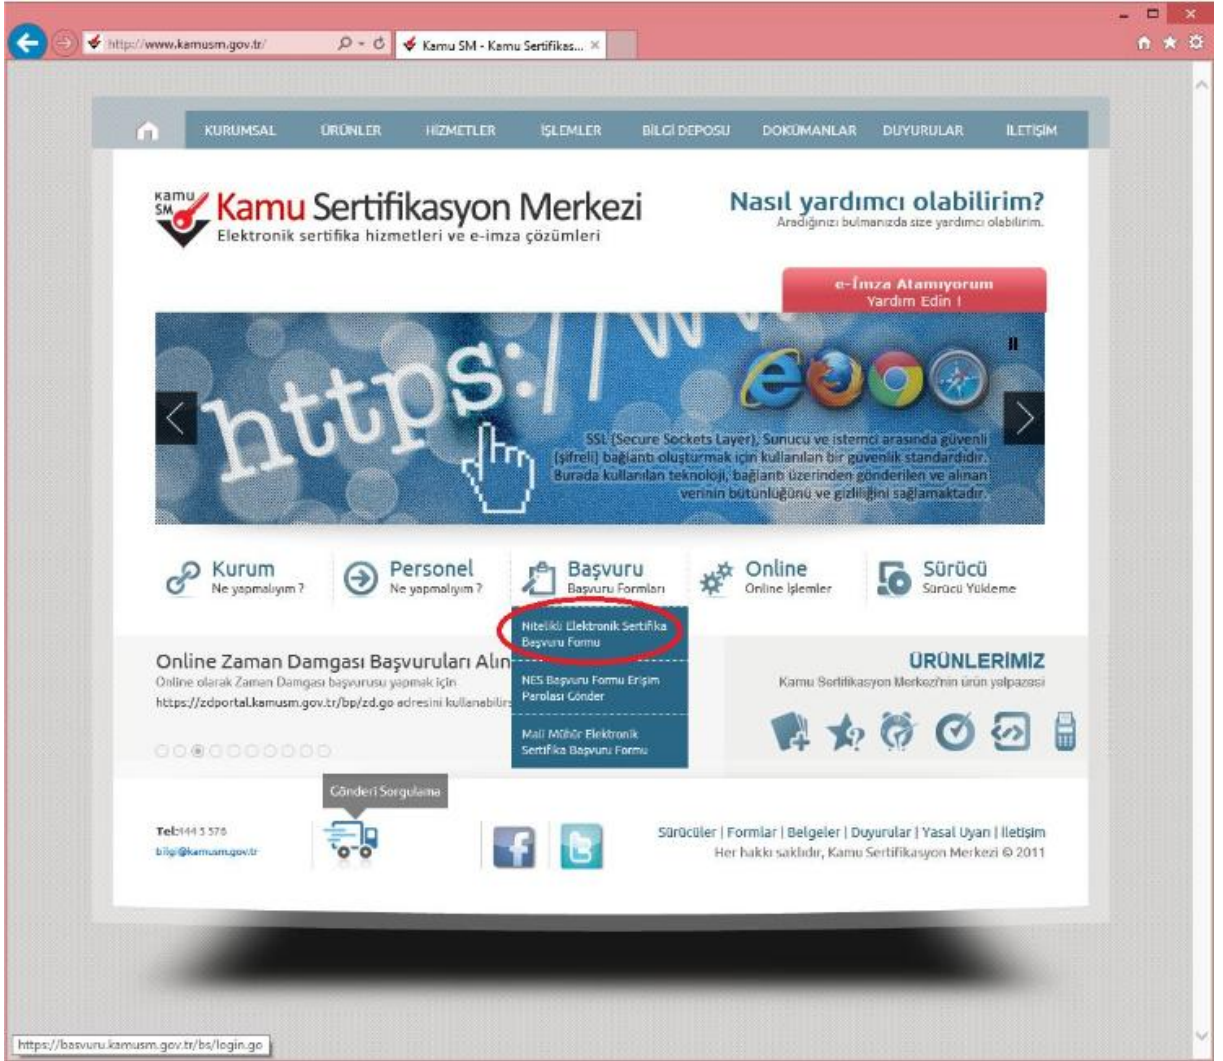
http://www.kamusm.gov.tr/
Kamu SM - Kamu Sertifikas...

KURUMSAL ÜRÜNLER HİZMETLER İŞLEMLER BİLGİ DEPOSU DOKÜMANLAR DUYURULAR İLETİŞİM

Kamu SM
Kamu Sertifikasyon Merkezi
Elektronik sertifika hizmetleri ve e-imza çözümleri

Nasıl yardımcı olabilirim?
Aradığınızı bulmanızda size yardımcı olabilirim.

e-İmza Atamıyorum
Yardım Edin !

https://
SSL (Secure Sockets Layer), Sunucu ve istemci arasında güvenli (şifreli) bağlantı oluşturmak için kullanılan bir güvenlik standardıdır. Burada kullanılan teknoloji, bağlantı üzerinden gönderilen ve alınan verinin bütünlüğünü ve gizliliğini sağlamaktadır.

Kurum
Ne yapmalıyım ?
Personel
Ne yapmalıyım ?
Başvuru
Başvuru Formları
Online
Online İşlemler
Sürücü
Sürücü Yükleme

Nitelikli Elektronik Sertifika Başvuru Formu
NES Başvuru Formu Erişim Parolası Gönder
Mali Mühür Elektronik Sertifika Başvuru Formu

Online Zaman Damgası Başvuruları Alın
Online olarak Zaman Damgası başvurusu yapmak için
https://zdportal.kamusm.gov.tr/bp/zd.go adresini kullanabilir

ÜRÜNLERİMİZ
Kamu Sertifikasyon Merkezi'nin ürün yelpazesi

Gönderi Sorgulama

Tel:444 5 576
bilgi@kamusm.gov.tr

Sürücüler | Formlar | Belgeler | Duyurular | Yasal Uyarı | İletişim
Her hakkı saklıdır, Kamu Sertifikasyon Merkezi © 2011

https://basvuru.kamusm.gov.tr/bs/login.go